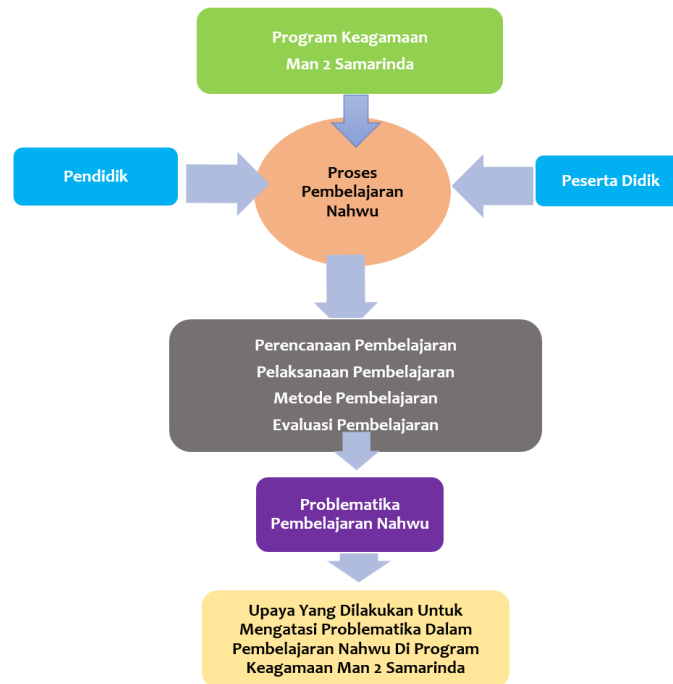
Program Keagamaan
Man 2 Samarinda

Pendidik

Proses Pembelajaran Nahwu

Peserta Didik

Perencanaan Pembelajaran
Pelaksanaan Pembelajaran
Metode Pembelajaran
Evaluasi Pembelajaran

Problematika Pembelajaran Nahwu

Upaya Yang Dilakukan Untuk Mengatasi Problematika Dalam Pembelajaran Nahwu Di Program Keagamaan Man 2 Samarinda